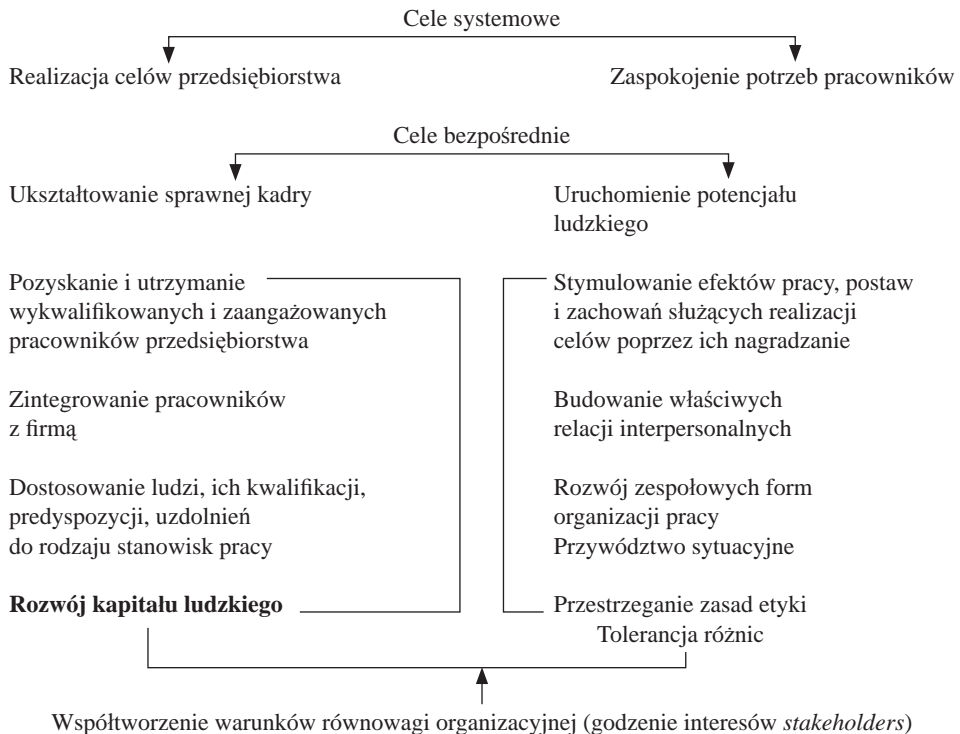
Cele systemowe

Realizacja celów przedsiębiorstwa

Zaspokojenie potrzeb pracowników

Cele bezpośrednie

Ukształtowanie sprawnej kadry

Uruchomienie potencjału ludzkiego

Pozyskanie i utrzymanie wykwalifikowanych i zaangażowanych pracowników przedsiębiorstwa

Zintegrowanie pracowników z firmą

Dostosowanie ludzi, ich kwalifikacji, predyspozycji, uzdolnień do rodzaju stanowisk pracy

**Rozwój kapitału ludzkiego**

Stymulowanie efektów pracy, postaw i zachowań służących realizacji celów poprzez ich nagradzanie

Budowanie właściwych relacji interpersonalnych

Rozwój zespołowych form organizacji pracy
Przywództwo sytuacyjne

Przestrzeganie zasad etyki
Tolerancja różnic

Współtworzenie warunków równowagi organizacyjnej (godzenie interesów *stakeholders*)